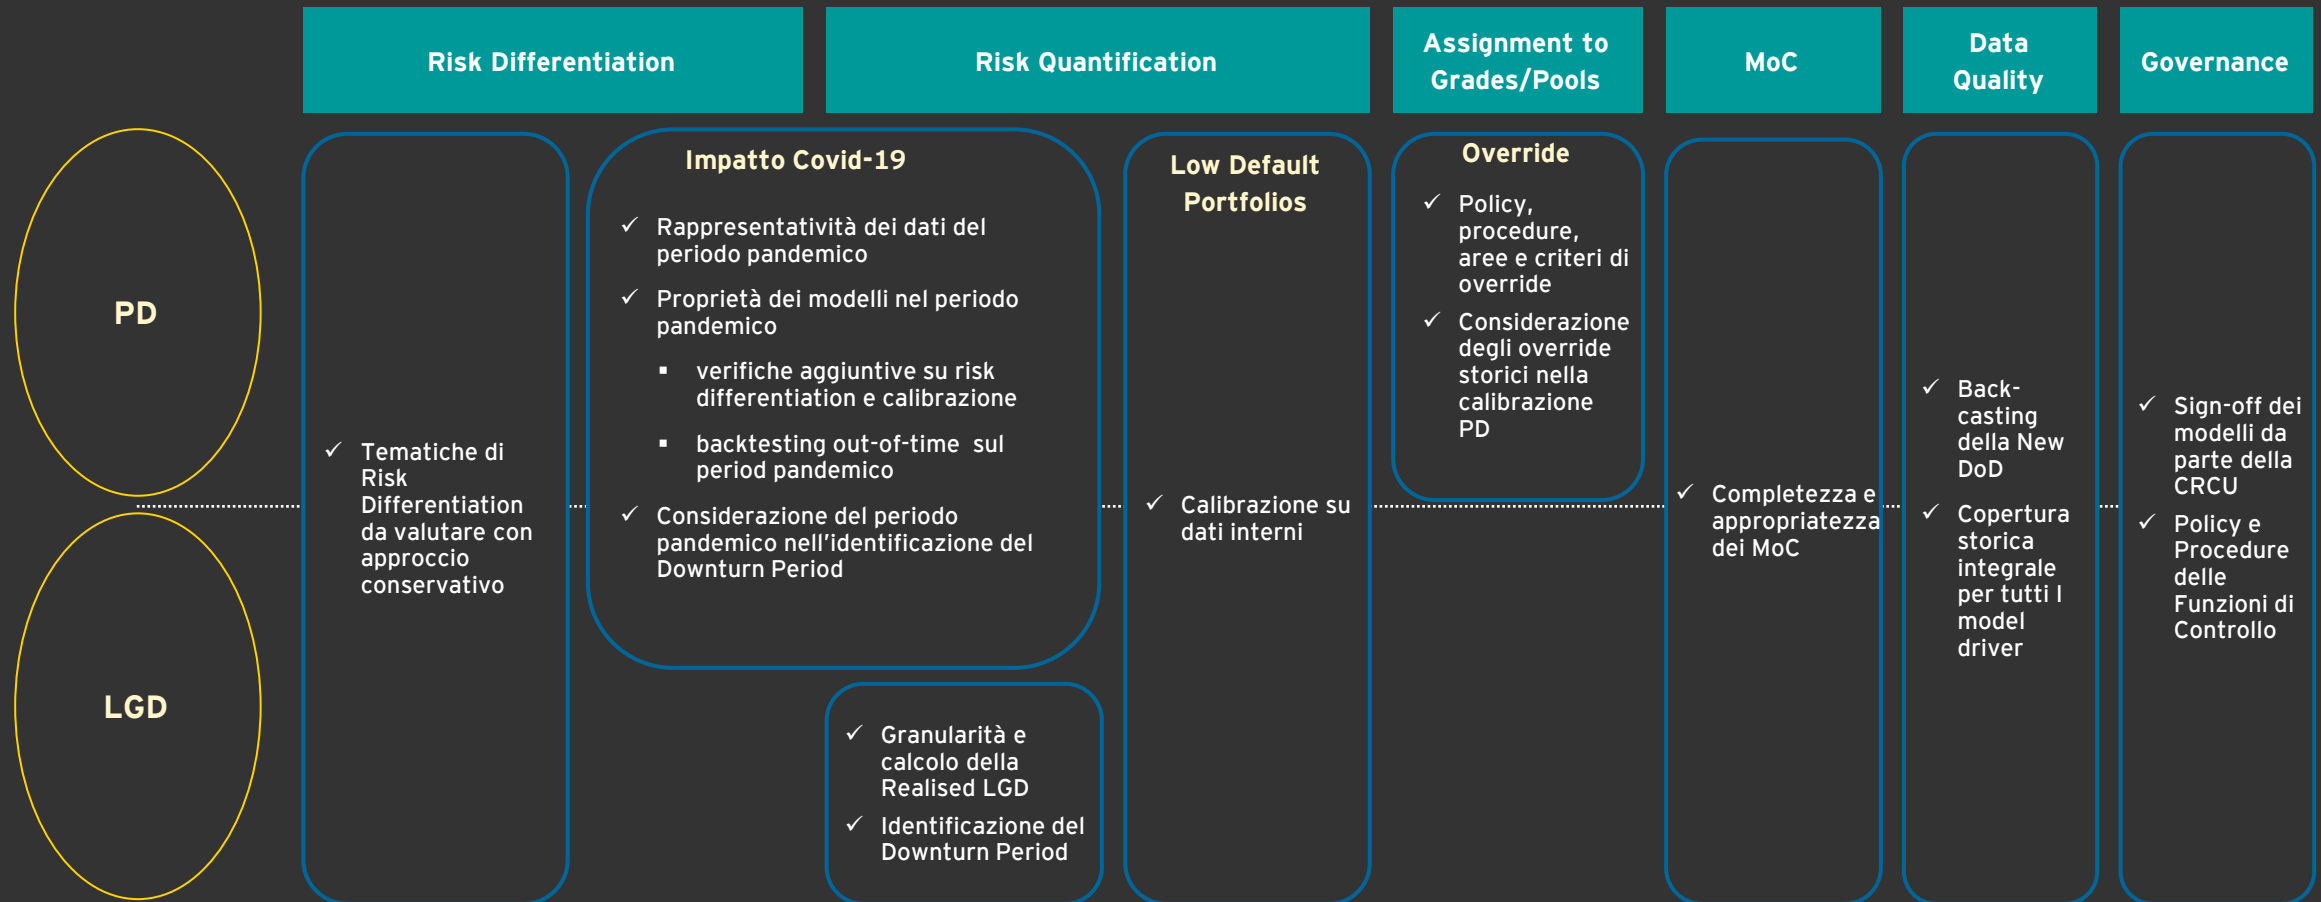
Risk Differentiation

Risk Quantification

Assignment to Grades/Pools

MoC

Data Quality

Governance

PD

LGD

✓ Tematiche di Risk Differentiation da valutare con approccio conservativo

Impatto Covid-19

✓ Rappresentatività dei dati del periodo pandemico

✓ Proprietà dei modelli nel periodo pandemico

▪ verifiche aggiuntive su risk differentiation e calibrazione

▪ backtesting out-of-time sul period pandemico

✓ Considerazione del periodo pandemico nell'identificazione del Downturn Period

✓ Granularità e calcolo della Realised LGD

✓ Identificazione del Downturn Period

Low Default Portfolios

✓ Calibrazione su dati interni

Override

✓ Policy, procedure, aree e criteri di override

✓ Considerazione degli override storici nella calibrazione PD

✓ Completezza e appropriatezza dei MoC

✓ Back-casting della New DoD

✓ Copertura storica integrale per tutti I model driver

✓ Sign-off dei modelli da parte della CRCU

✓ Policy e Procedure delle Funzioni di Controllo